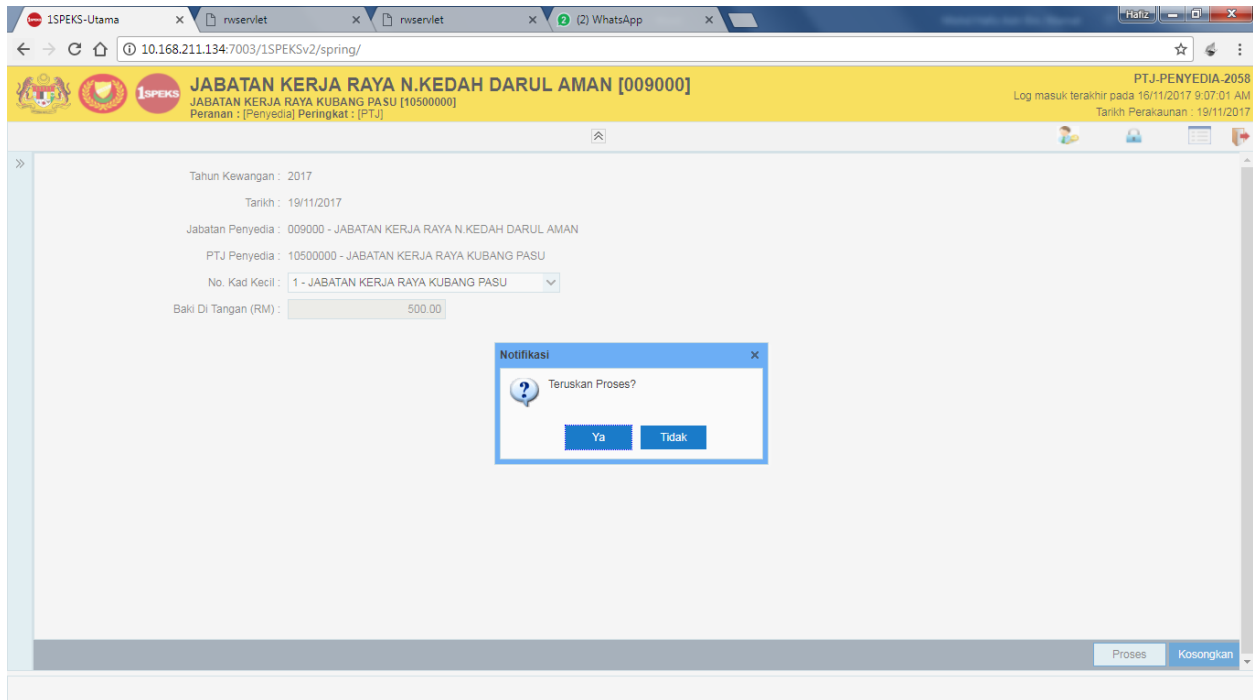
1SPEKS-Utama
rwservlet
rwservlet
(2) WhatsApp
Hafiz
10.168.211.134:7003/1SPEKSv2/spring/

1SPEKS
JABATAN KERJA RAYA N.KEDAH DARUL AMAN [009000]
JABATAN KERJA RAYA KUBANG PASU [10500000]
Peranan : [Penyedia] Peringkat : [PTJ]

PTJ-PENYEDIA-2058
Log masuk terakhir pada 16/11/2017 9:07:01 AM
Tarikh Perakaunan : 19/11/2017

Tahun Kewangan : 2017
Tarikh : 19/11/2017
Jabatan Penyedia : 009000 - JABATAN KERJA RAYA N.KEDAH DARUL AMAN
PTJ Penyedia : 10500000 - JABATAN KERJA RAYA KUBANG PASU
No. Kad Kecil : 1 - JABATAN KERJA RAYA KUBANG PASU
Baki Di Tangan (RM) : 500.00

Notifikasi
Teruskan Proses?
Ya
Tidak

Proses
Kosongkan